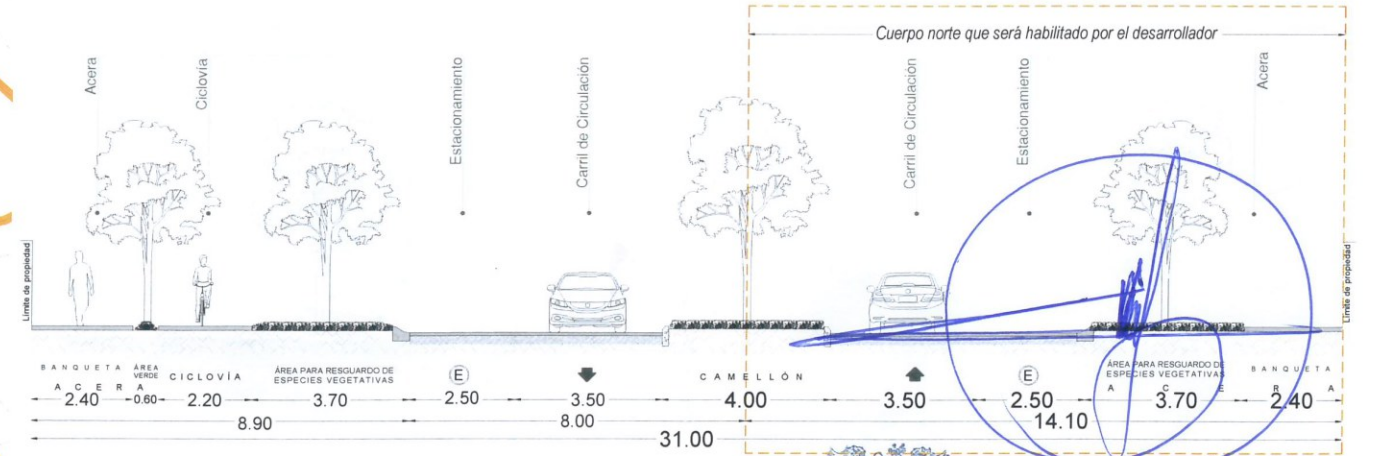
Cuerpo norte que será habilitado por el desarrollador

Acera
Ciclovía
Estacionamiento
Carril de Circulación
Carril de Circulación
Estacionamiento
Acera

Límite de propiedad
Límite de propiedad

BANQUETA
ACERA
ÁREA VERDE
CICLOVÍA
ÁREA PARA RESGUARDO DE ESPECIES VEGETATIVAS
E
CAMELLÓN
E
ÁREA PARA RESGUARDO DE ESPECIES VEGETATIVAS
ACERA
BANQUETA

2.40
0.60
2.20
3.70
2.50
3.50
4.00
3.50
2.50
3.70
2.40
8.90
8.00
14.10
31.00